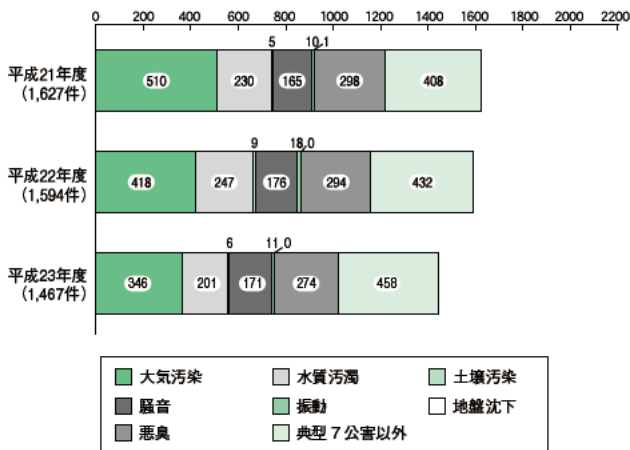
0 200 400 600 800 1000 1200 1400 1600 1800 2000 2200

平成21年度（1,627件）
510 230 5 165 10 1 298 408

平成22年度（1,594件）
418 247 9 176 18 0 294 432

平成23年度（1,467件）
346 201 6 171 11 0 274 458

大気汚染
水質汚濁
土壌汚染
騒音
振動
地盤沈下
悪臭
典型７公害以外